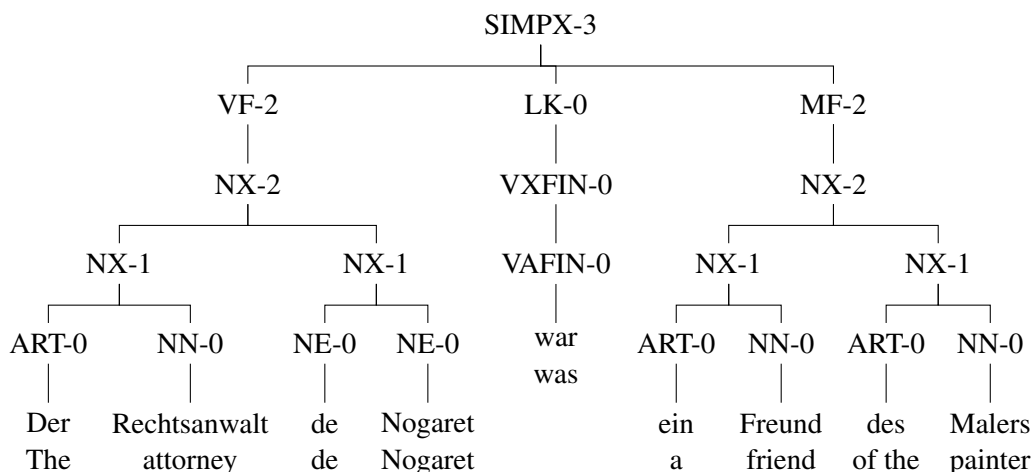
SIMPX-3

VF-2
NX-2
NX-1
ART-0
Der
The
NN-0
Rechtsanwalt
attorney
NX-1
NE-0
de
de
NE-0
Nogaret
Nogaret

LK-0
VXFIN-0
VAFIN-0
war
was

MF-2
NX-2
NX-1
ART-0
ein
a
NN-0
Freund
friend
NX-1
ART-0
des
of the
NN-0
Malers
painter